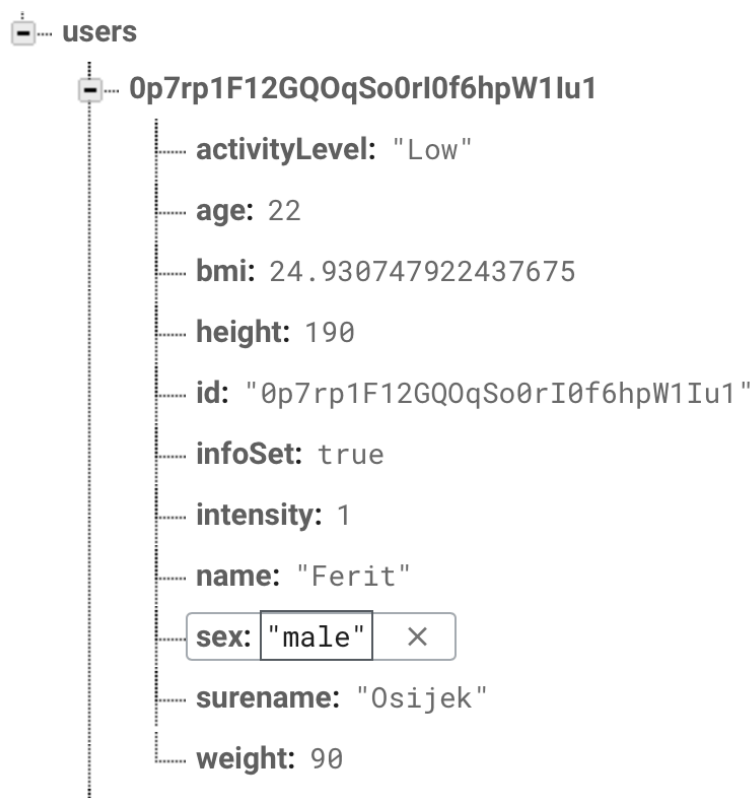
users

0p7rp1F12GQOqSo0rI0f6hpW1Iu1

activityLevel: "Low"

age: 22

bmi: 24.930747922437675

height: 190

id: "0p7rp1F12GQOqSo0rI0f6hpW1Iu1"

infoSet: true

intensity: 1

name: "Ferit"

sex: "male" ×

surename: "Osijek"

weight: 90